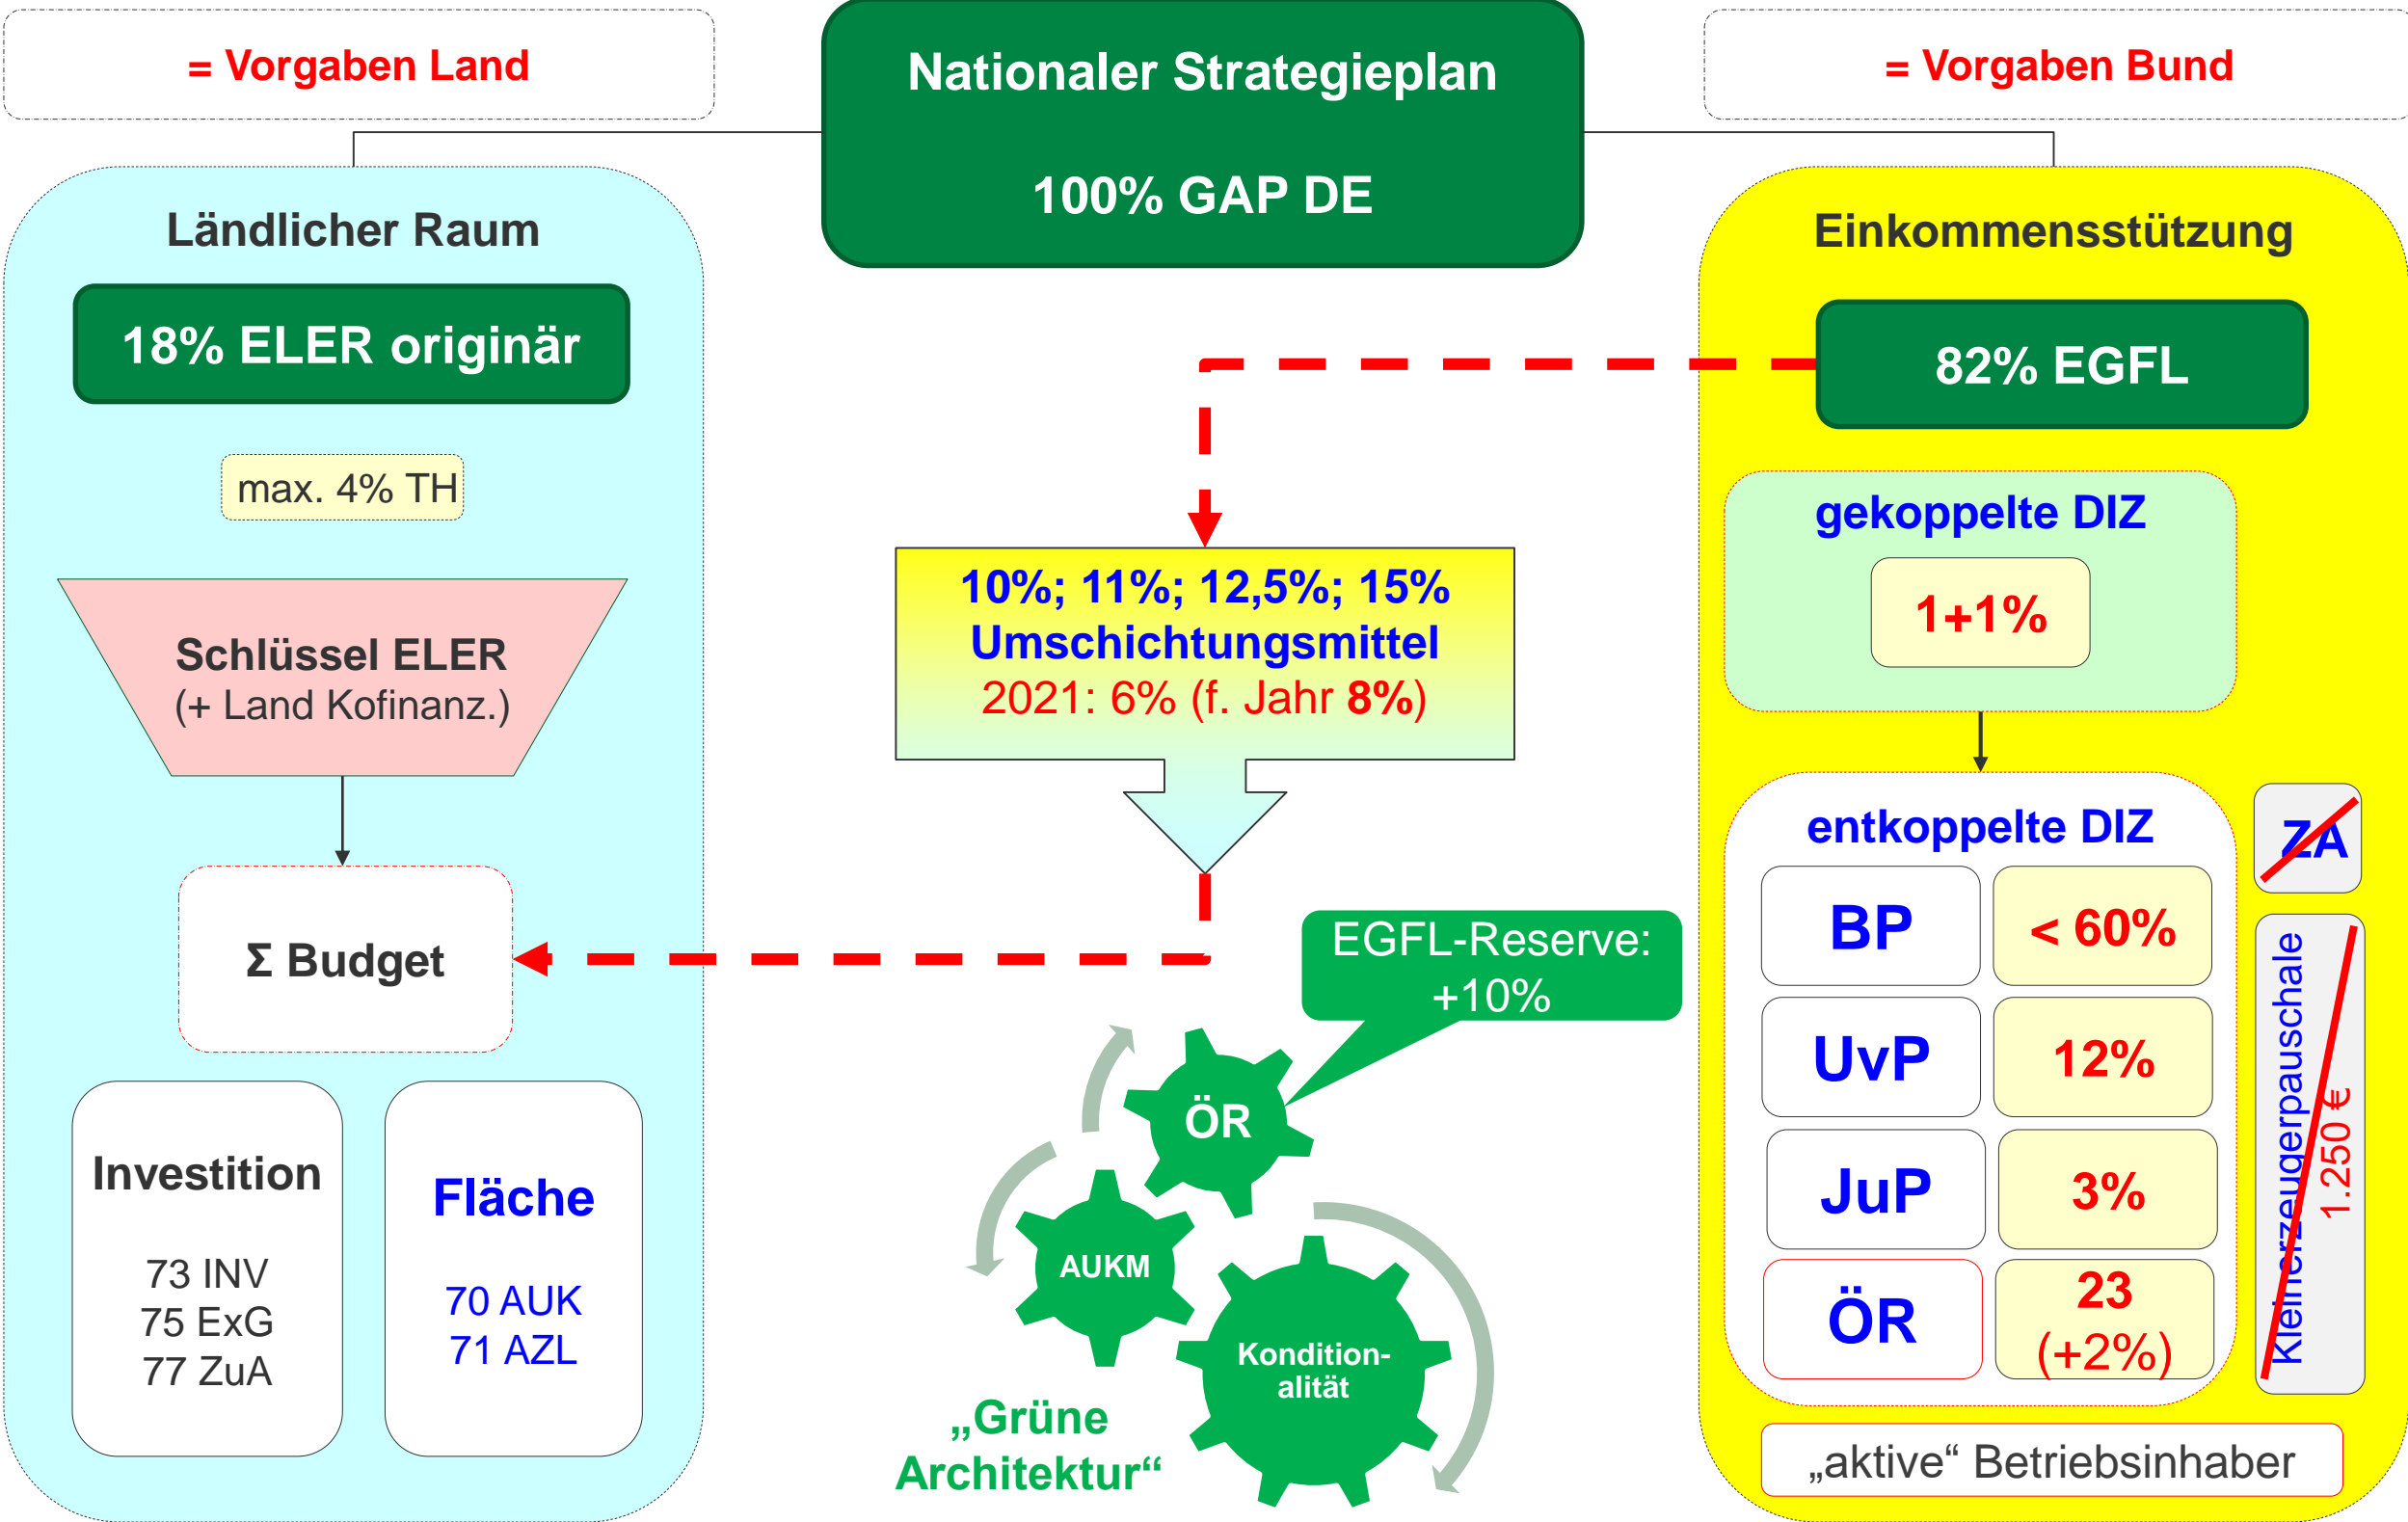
= Vorgaben Land

Nationaler Strategieplan

100% GAP DE

= Vorgaben Bund

Ländlicher Raum

18% ELER originär

max. 4% TH

Schlüssel ELER
(+ Land Kofinanz.)

Σ Budget

Investition

73 INV
75 ExG
77 ZuA

Fläche

70 AUK
71 AZL

10%; 11%; 12,5%; 15%
Umschichtungsmittel
2021: 6% (f. Jahr 8%)

EGFL-Reserve: +10%

ÖR

AUKM

Kondition-alität

„Grüne Architektur“

Einkommensstützung

82% EGFL

gekoppelte DIZ

1+1%

entkoppelte DIZ

ZA

| BP | < 60% |
|---|---|
| UvP | 12% |
| JuP | 3% |
| ÖR | 23 (+2%) |

Kleinerzeugerpauschale 1.250 €

„aktive“ Betriebsinhaber